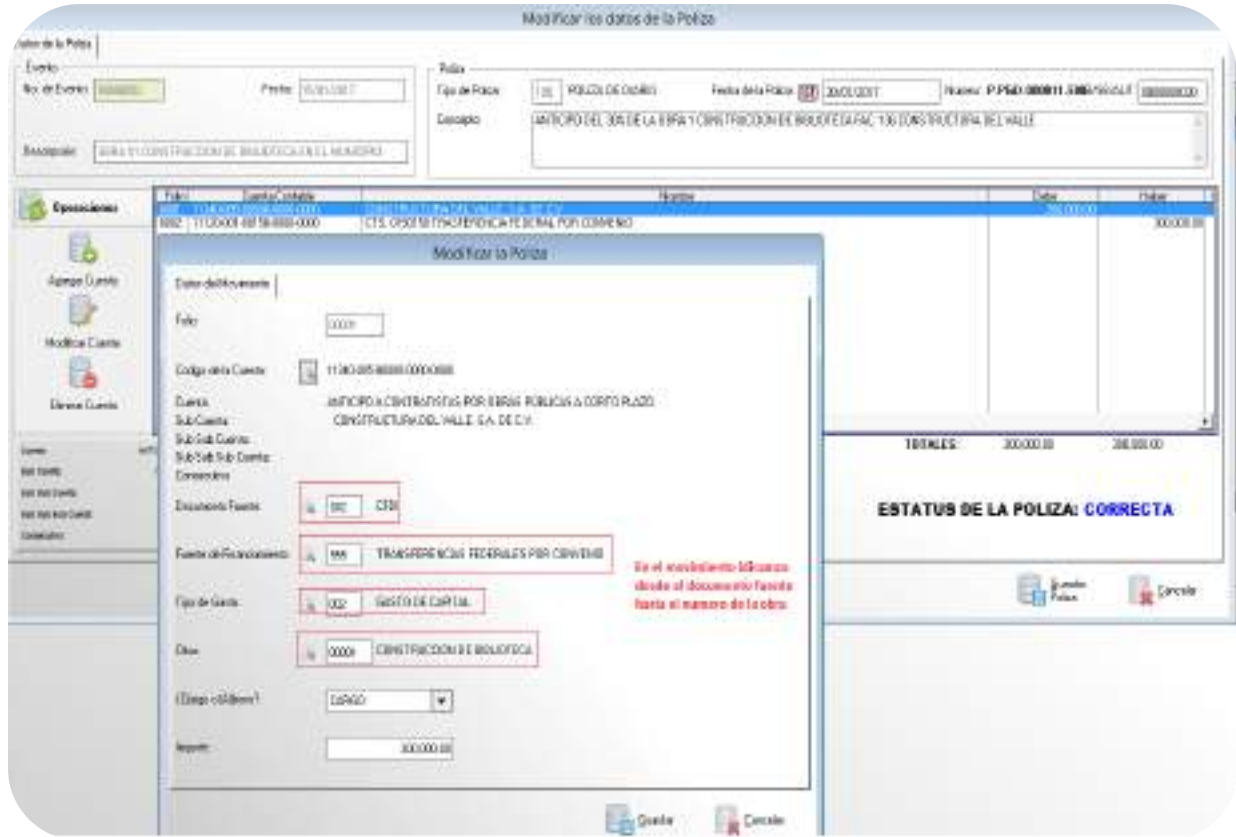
Modificar los datos de la Poliza

Datos de la Poliza

Evento
No. de Evento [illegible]
Fecha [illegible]
Descripción OBRA Y CONSTRUCCION DE BIBLIOTECA EN EL MUNICIPIO

Poliza
Tipo de Poliza 130 POLIZA DE DIARIO
Fecha de la Poliza 30/01/2017
Numero P.PSO.000011.598/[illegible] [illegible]
Concepto ANTICIPO DEL 30% DE LA OBRA Y CONSTRUCCION DE BIBLIOTECA FAC 136 CONSTRUCTURA DEL VALLE

Operaciones
Agregar Cuenta
Modificar Cuenta
Eliminar Cuenta

| Folio | Cuenta Contable | Nombre | Debe | Haber |
|---|---|---|---|---|
| 0001 | 11300-005-00000-0000-0000 | CONSTRUCTURA DEL VALLE, S.A. DE C.V. | 300,000.00 | |
| 0002 | 11120-001-00158-0000-0000 | CTA. 0150158 TRANSFERENCIA FEDERAL POR CONVENIO | | 300,000.00 |

TOTALES: 300,000.00 300,000.00

ESTATUS DE LA POLIZA: CORRECTA

Guardar Poliza
Cancelar

Modificar la Poliza

Datos del Movimiento

Folio 0001

Codigo de la Cuenta 11300-005-00000-0000-0000

Cuenta ANTICIPO A CONTRATISTAS POR OBRAS PUBLICAS A CORTO PLAZO
Sub Cuenta CONSTRUCTURA DEL VALLE, S.A. DE C.V.
Sub Sub Cuenta
Sub Sub Sub Cuenta
Consecutivo

Documento Fuente 002 CFDI

Fuente de Financiamiento 555 TRANSFERENCIAS FEDERALES POR CONVENIO

Tipo de Gasto 002 GASTO DE CAPITAL

Obra 0000 CONSTRUCCION DE BIBLIOTECA

En el movimiento bifcamos desde el documento fuente hasta el numero de la obra.

¿Cargo o Abono? CARGO

Importe 300,000.00

Guardar
Cancelar